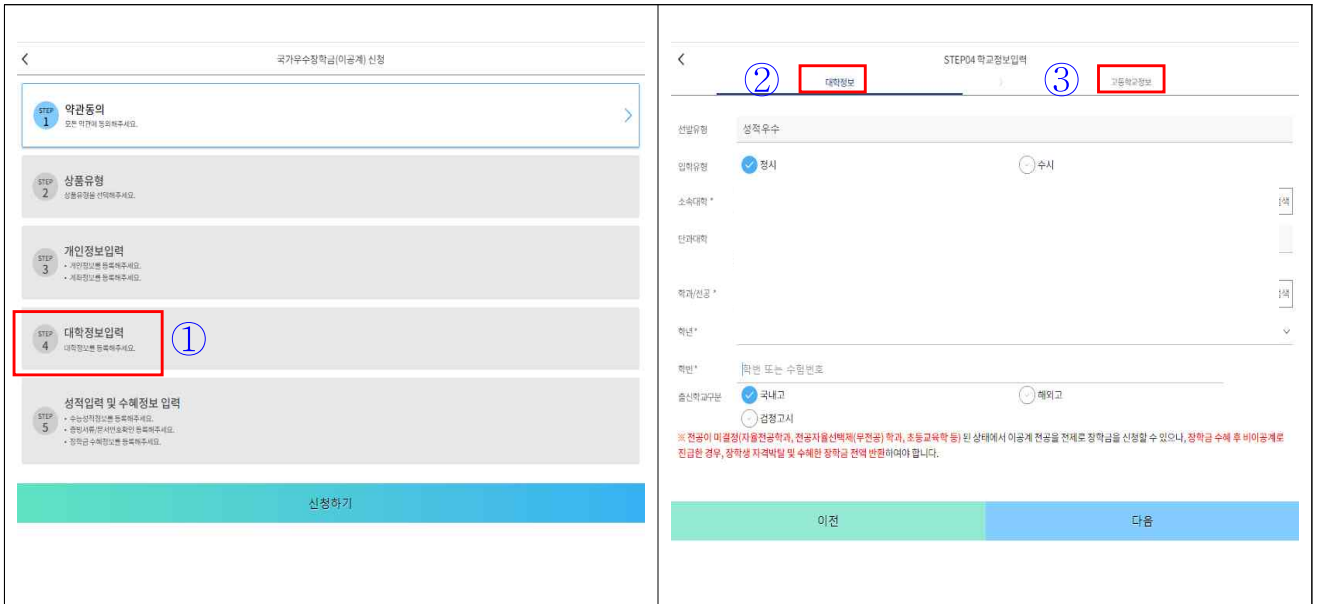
국가우수장학금(이공계) 신청

STEP 1 약관동의
모든 약관에 동의해주세요.

STEP 2 상품유형
상품유형을 선택해주세요.

STEP 3 개인정보입력
• 개인정보를 등록해주세요.
• 계좌정보를 등록해주세요.

STEP 4 대학정보입력 ①
대학정보를 등록해주세요.

STEP 5 성적입력 및 수혜정보 입력
• 수능성적정보를 등록해주세요.
• 증빙서류/문서번호화인 등록해주세요.
• 장학금 수혜정보를 등록해주세요.

신청하기

STEP04 학교정보입력
② 대학정보 ③ 고등학교정보

선발유형 성적우수
입학유형 정시 수시
소속대학 * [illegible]색
단과대학
학과/전공 * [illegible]색
학년*
학번* 학번 또는 수험번호
출신학교구분 국내고 해외고 검정고시

※ 전공이 미결정(자율전공학과, 전공자율선택제(무전공) 학과, 초등교육학 등) 된 상태에서 이공계 전공을 전제로 장학금을 신청할 수 있으나, 장학금 수혜 후 비이공계로 진급한 경우, 장학생 자격박탈 및 수혜한 장학금 전액 반환하여야 합니다.

이전 다음